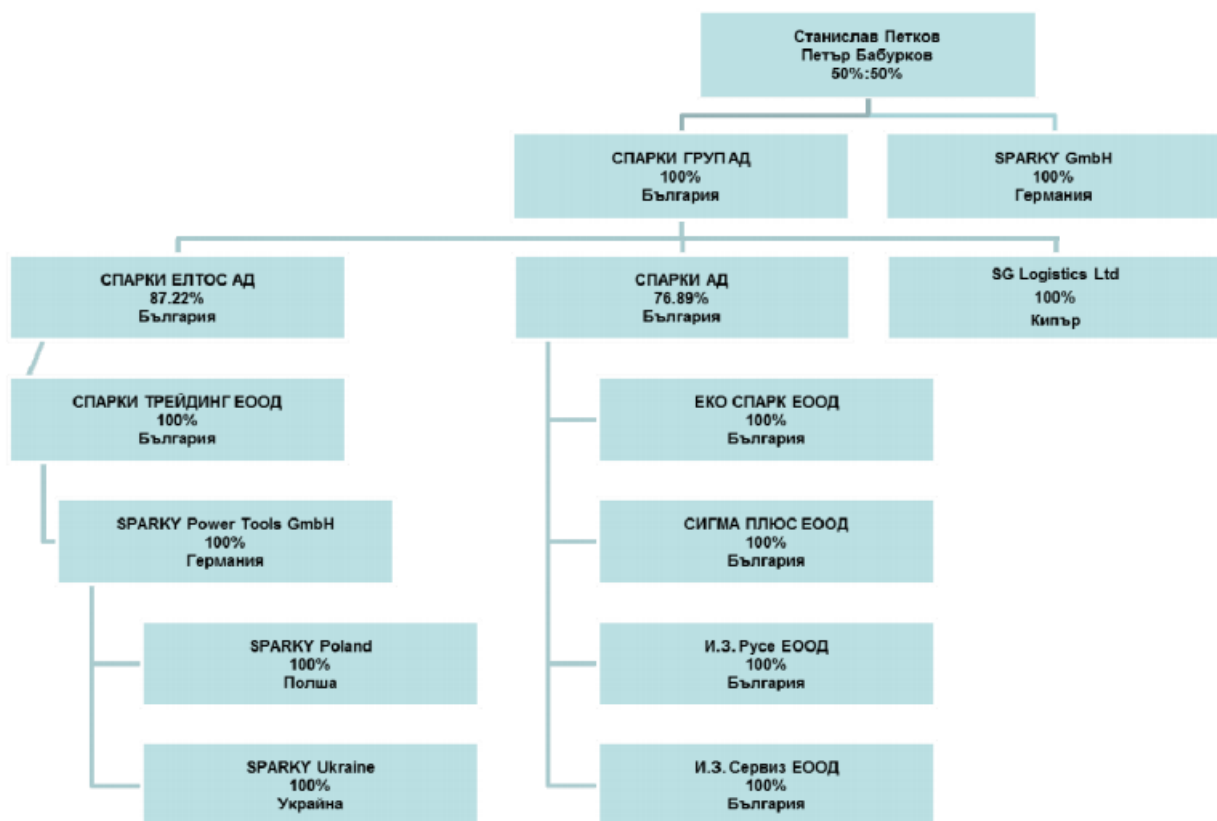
Станислав Петков
Петър Бабурков
50%:50%

СПАРКИ ГРУП АД
100%
България

SPARKY GmbH
100%
Германия

СПАРКИ ЕЛТОС АД
87.22%
България

СПАРКИ АД
76.89%
България

SG Logistics Ltd
100%
Кипър

СПАРКИ ТРЕЙДИНГ ЕООД
100%
България

SPARKY Power Tools GmbH
100%
Германия

SPARKY Poland
100%
Полша

SPARKY Ukraine
100%
Украйна

ЕКО СПАРК ЕООД
100%
България

СИГМА ПЛЮС ЕООД
100%
България

И.З. Русе ЕООД
100%
България

И.З. Сервиз ЕООД
100%
България